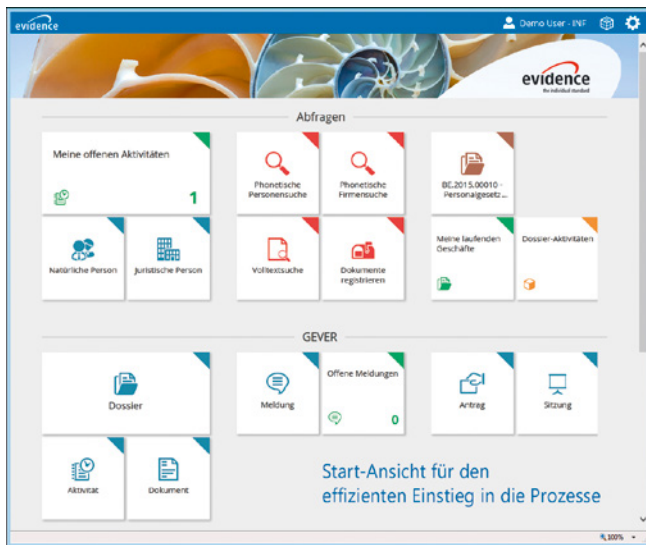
evidence

Demo User - INF

evidence
the individual standard

Abfragen

Meine offenen Aktivitäten

1

Phonetische Personensuche

Phonetische Firmensuche

BE.2015.00010 - Personalgesetz...

Natürliche Person

Juristische Person

Volltextsuche

Dokumente registrieren

Meine laufenden Geschäfte

Dossier-Aktivitäten

GEVER

Dossier

Meldung

Offene Meldungen

0

Antrag

Sitzung

Aktivität

Dokument

Start-Ansicht für den effizienten Einstieg in die Prozesse

100%